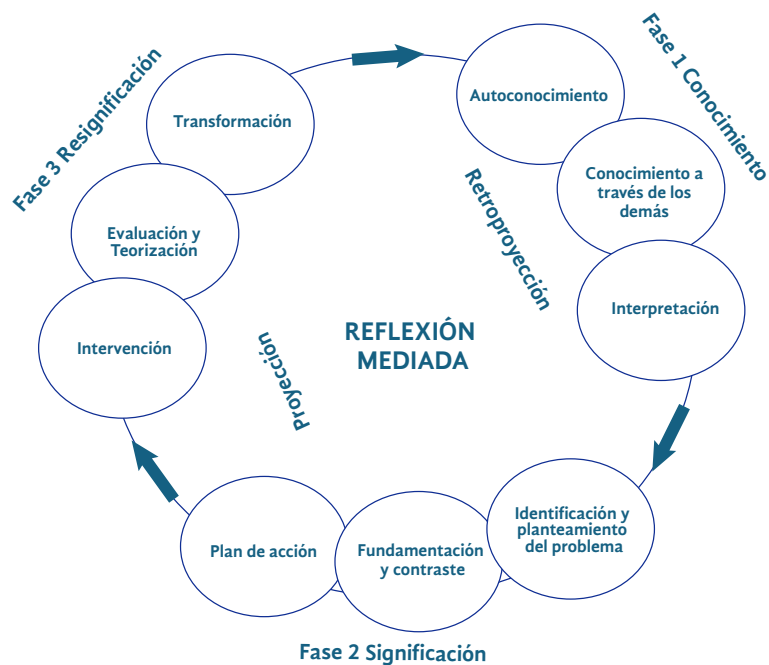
Fase 3 Resignificación

Transformación

Evaluación y Teorización

Intervención

Fase 1 Conocimiento

Autoconocimiento

Conocimiento a través de los demás

Interpretación

Retroproyección

REFLEXIÓN MEDIADA

Proyección

Identificación y planteamiento del problema

Fundamentación y contraste

Plan de acción

Fase 2 Significación